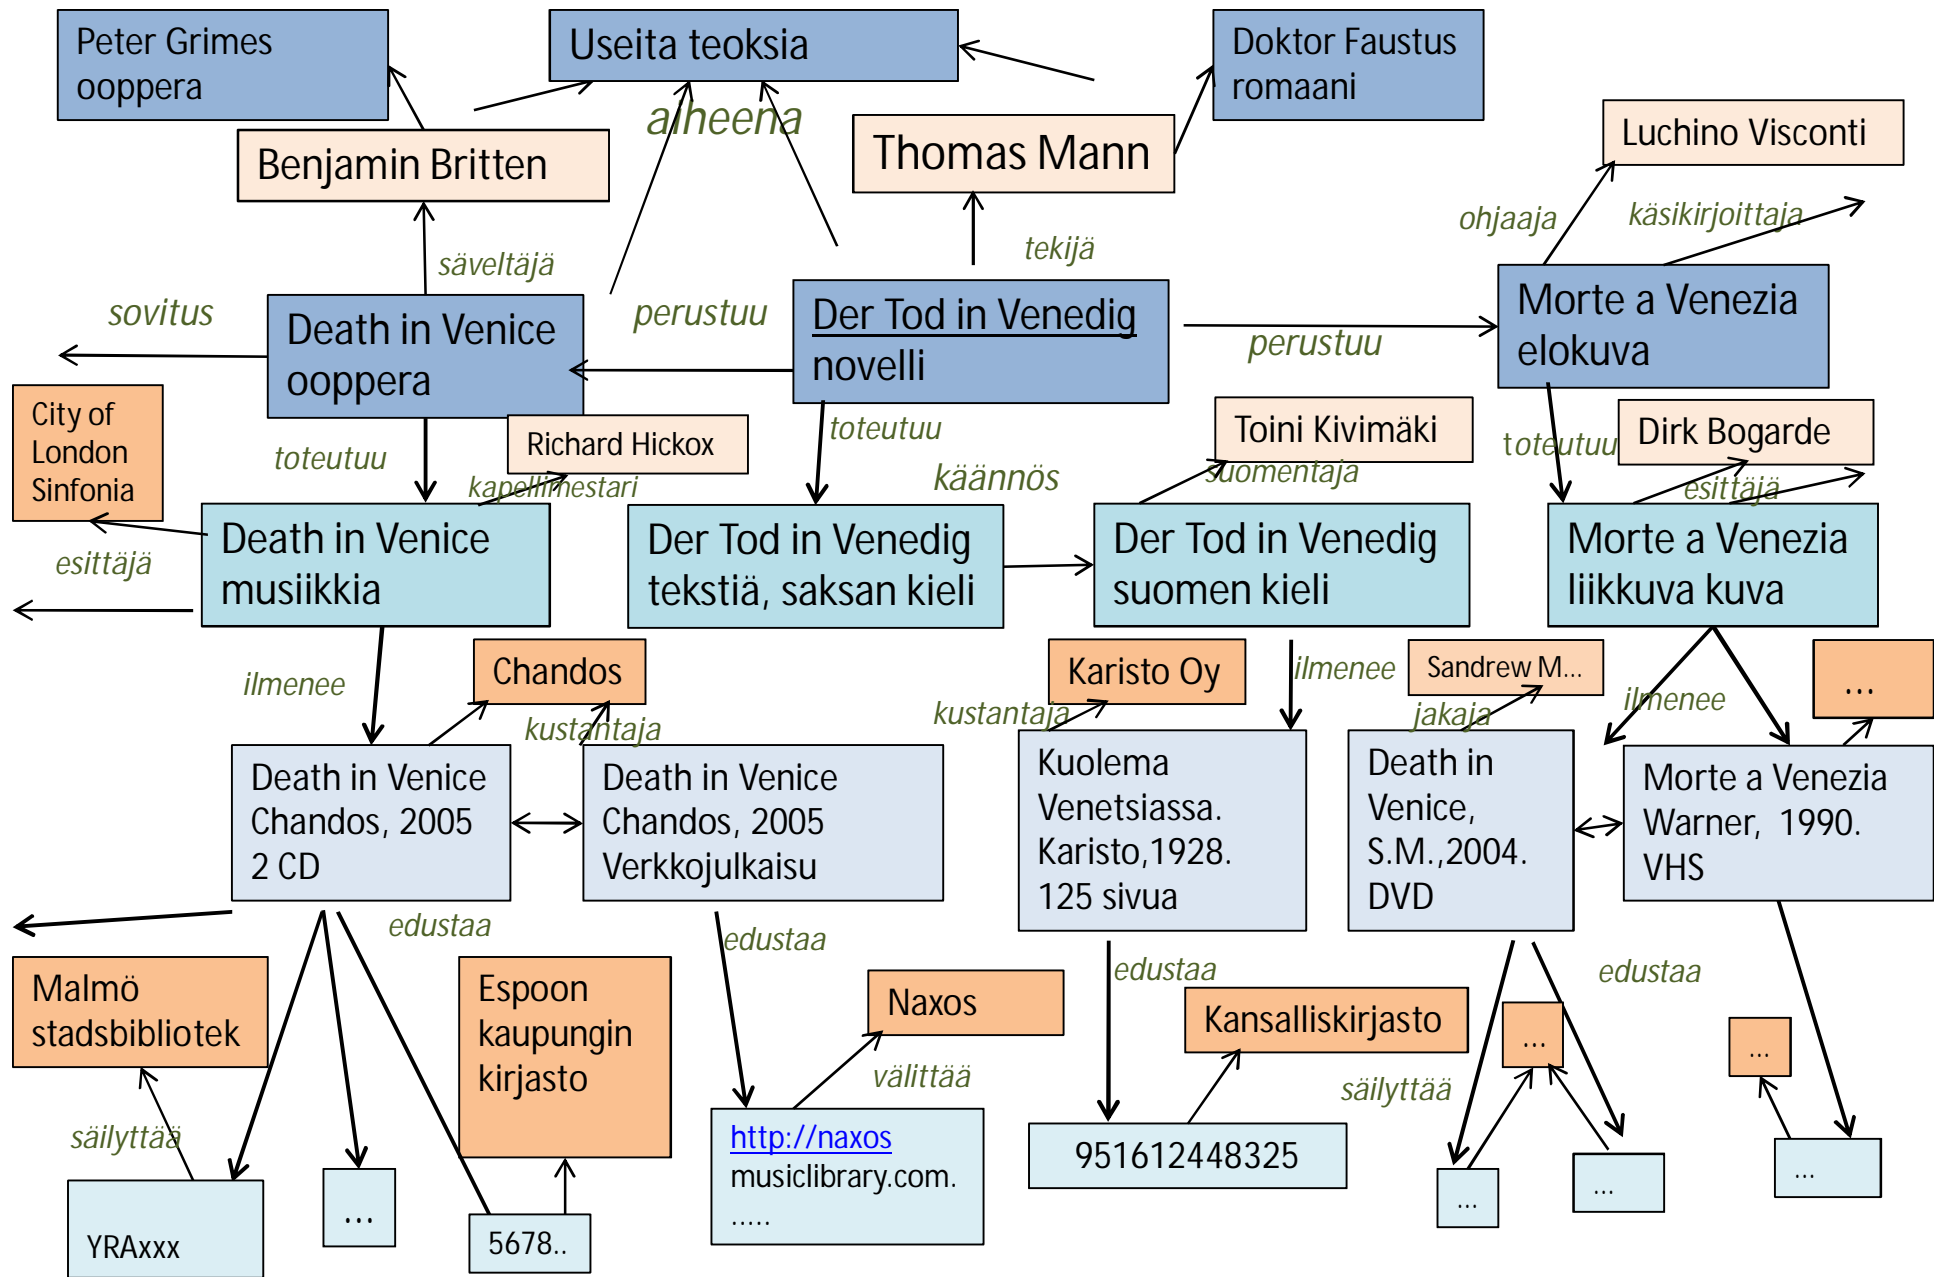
Peter Grimes ooppera

Useita teoksia

Doktor Faustus romaani

alheena

Benjamin Britten

Thomas Mann

Luchino Visconti

ohjaaja

käsikirjoittaja

säveltäjä

tekijä

sovitus

perustuu

Death in Venice ooppera

Der Tod in Venedig novelli

perustuu

Morte a Venezia elokuva

City of London Sinfonia

Richard Hickox

toteutuu

Toini Kivimäki

toteutuu

Dirk Bogarde

toteutuu

kapellimestari

käännös

suomentaja

esittäjä

Death in Venice musiikkia

Der Tod in Venedig tekstiä, saksan kieli

Der Tod in Venedig suomen kieli

Morte a Venezia liikkuva kuva

esittäjä

Chandos

ilmenee

Karisto Oy

ilmenee

Sandrew M...

ilmenee

...

kustantaja

kustantaja

jakaja

Death in Venice Chandos, 2005 2 CD

Death in Venice Chandos, 2005 Verkkojulkaisu

Kuolema Venetsiassa. Karisto,1928. 125 sivua

Death in Venice, S.M.,2004. DVD

Morte a Venezia Warner, 1990. VHS

edustaa

edustaa

edustaa

edustaa

Malmö stadsbibliotek

Espoon kaupungin kirjasto

Naxos

Kansalliskirjasto

...

...

välittää

säilyttää

säilyttää

http://naxos musiclibrary.com. .....

951612448325

YRAxxx

...

5678..

...

...

...